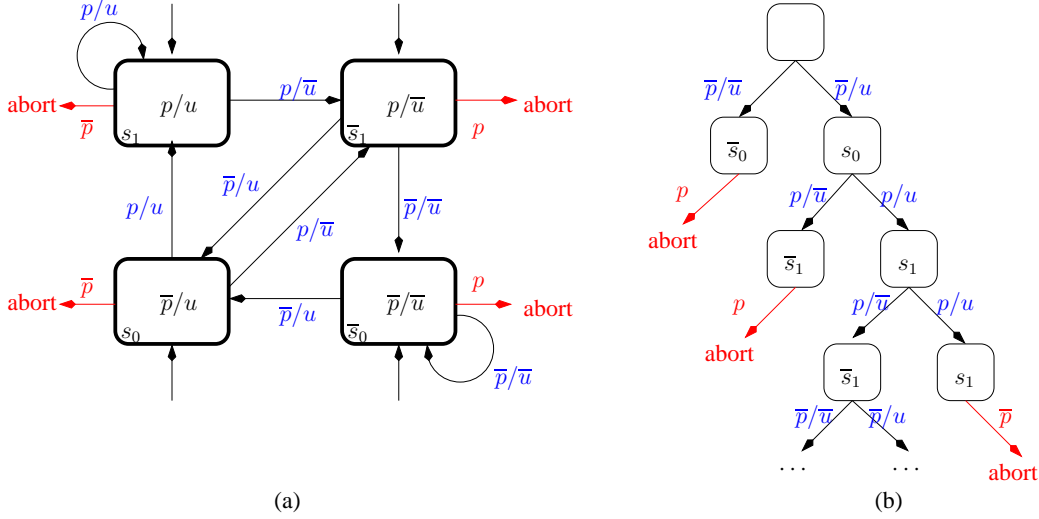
$p/u$

abort $\overline{p}$ $p/u$ $s_1$

$p/\overline{u}$

$p/\overline{u}$ $\overline{s}_1$ $p$ abort

$\overline{p}/u$

$p/u$

$p/\overline{u}$

$\overline{p}/\overline{u}$

abort $\overline{p}$ $\overline{p}/u$ $s_0$

$\overline{p}/u$

$\overline{p}/\overline{u}$ $\overline{s}_0$ $p$ abort

$\overline{p}/\overline{u}$

(a)

$\overline{p}/\overline{u}$ $\overline{p}/u$

$\overline{s}_0$ $s_0$

$p$ abort

$p/\overline{u}$ $p/u$

$\overline{s}_1$ $s_1$

$p$ abort

$p/\overline{u}$ $p/u$

$\overline{s}_1$ $s_1$

$\overline{p}/\overline{u}$ $\overline{p}/u$ $\overline{p}$

. . . . . . abort

(b)